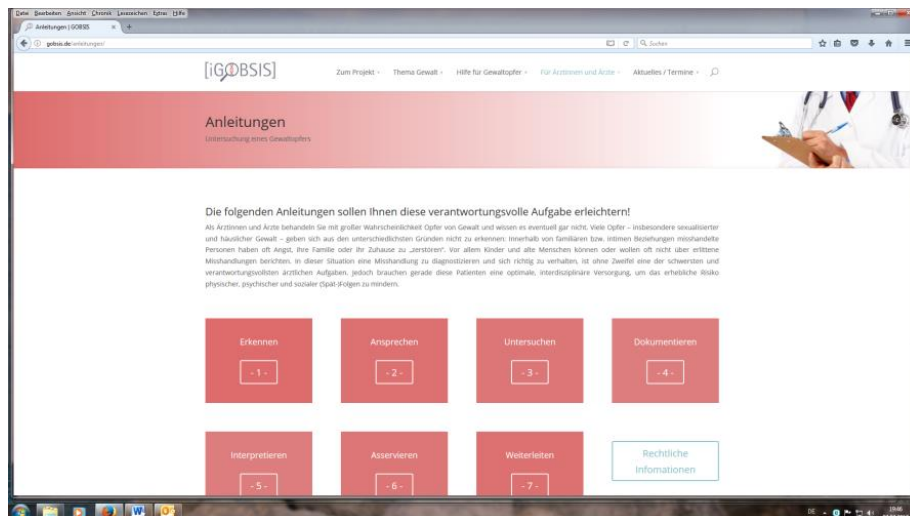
Datei Bearbeiten Ansicht Chronik Lesezeichen Extras Hilfe

Anleitungen | GOBSIS

gobsis.de/anleitungen/

Suchen

[iGOBSIS]

Zum Projekt Thema Gewalt Hilfe für Gewaltopfer Für Ärztinnen und Ärzte Aktuelles / Termine

Anleitungen

Untersuchung eines Gewaltopfers

Die folgenden Anleitungen sollen Ihnen diese verantwortungsvolle Aufgabe erleichtern!

Als Ärztinnen und Ärzte behandeln Sie mit großer Wahrscheinlichkeit Opfer von Gewalt und wissen es eventuell gar nicht. Viele Opfer – insbesondere sexualisierter und häuslicher Gewalt – geben sich aus den unterschiedlichsten Gründen nicht zu erkennen: Innerhalb von familiären bzw. intimen Beziehungen misshandelte Personen haben oft Angst, ihre Familie oder ihr Zuhause zu „zerstören". Vor allem Kinder und alte Menschen können oder wollen oft nicht über erlittene Misshandlungen berichten. In dieser Situation eine Misshandlung zu diagnostizieren und sich richtig zu verhalten, ist ohne Zweifel eine der schwersten und verantwortungsvollsten ärztlichen Aufgaben. Jedoch brauchen gerade diese Patienten eine optimale, interdisziplinäre Versorgung, um das erhebliche Risiko physischer, psychischer und sozialer (Spät-)Folgen zu mindern.

Erkennen
- 1 -

Ansprechen
- 2 -

Untersuchen
- 3 -

Dokumentieren
- 4 -

Interpretieren
- 5 -

Asservieren
- 6 -

Weiterleiten
- 7 -

Rechtliche Infomationen

DE